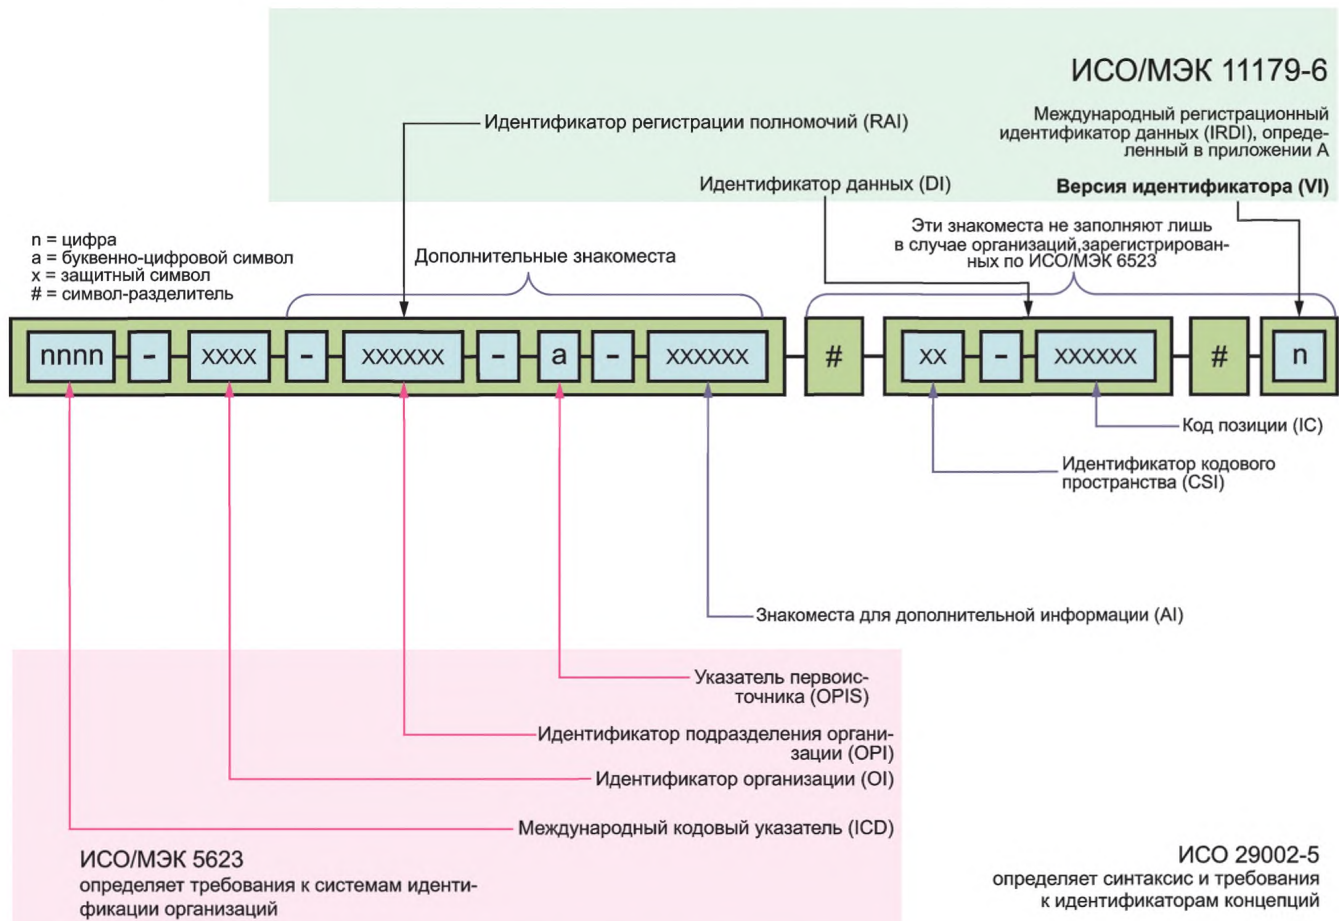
ИСО/МЭК 11179-6

Международный регистрационный идентификатор данных (IRDI), определенный в приложении А

Идентификатор регистрации полномочий (RAI)

Идентификатор данных (DI)

Версия идентификатора (VI)

n = цифра
a = буквенно-цифровой символ
x = защитный символ
# = символ-разделитель

Дополнительные знакоместа

Эти знакоместа не заполняют лишь в случае организаций,зарегистрированных по ИСО/МЭК 6523

nnnn - xxxx - xxxxxx - a - xxxxxx # xx - xxxxxx # n

Код позиции (IC)

Идентификатор кодового пространства (CSI)

Знакоместа для дополнительной информации (AI)

Указатель первоисточника (OPIS)

Идентификатор подразделения организации (OPI)

Идентификатор организации (OI)

Международный кодовый указатель (ICD)

ИСО/МЭК 5623
определяет требования к системам идентификации организаций

ИСО 29002-5
определяет синтаксис и требования к идентификаторам концепций